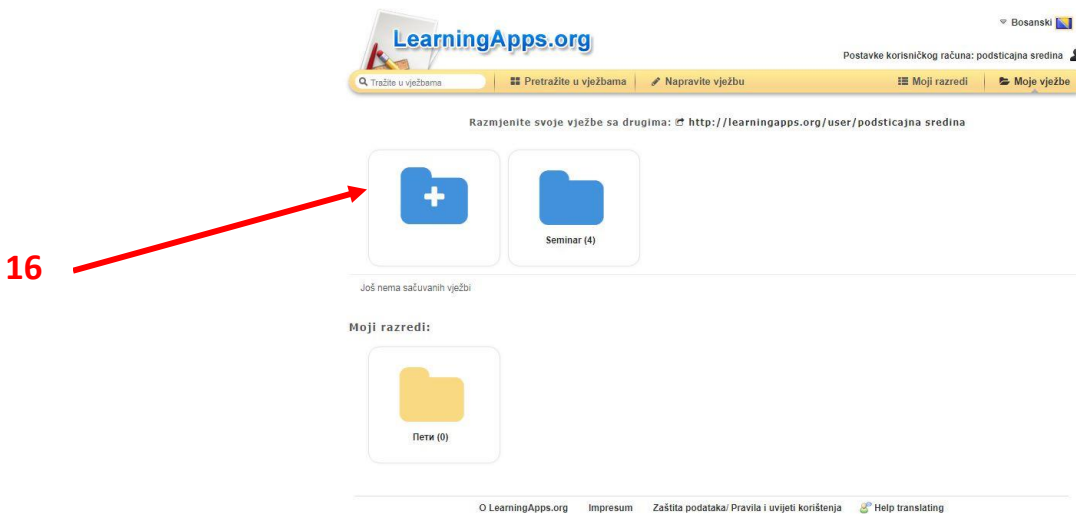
LearningApps.org

Bosanski

Postavke korisničkog računa: podsticajna sredina

Tražite u vježbama | Pretražite u vježbama | Napravite vježbu | Moji razredi | Moje vježbe

Razmjenite svoje vježbe sa drugima: http://learningapps.org/user/podsticajna sredina

16

Seminar (4)

Još nema sačuvanih vježbi

Moji razredi:

Пети (0)

O LearningApps.org Impresum Zaštita podataka/ Pravila i uvijeti korištenja Help translating